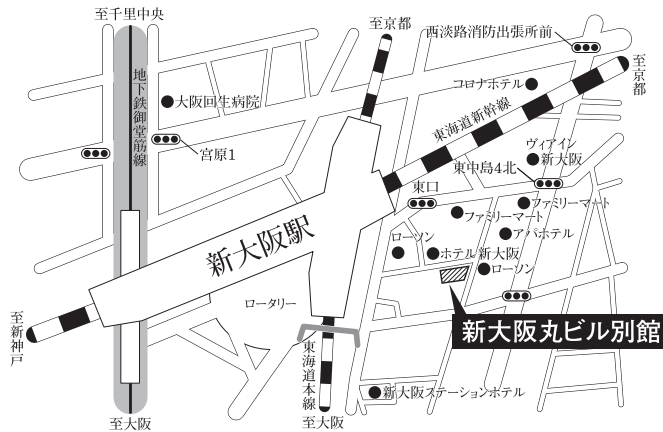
至千里中央

地下鉄御堂筋線

大阪回生病院

宮原1

至京都

西淡路消防出張所前

至京都

コロナホテル

東海道新幹線

ヴィアイン新大阪

東中島4北

東口

ファミリーマート

ファミリーマート

アパホテル

ローソン

ホテル新大阪

ローソン

新大阪駅

ロータリー

至新神戸

東海道本線

新大阪丸ビル別館

新大阪ステーションホテル

至大阪

至大阪